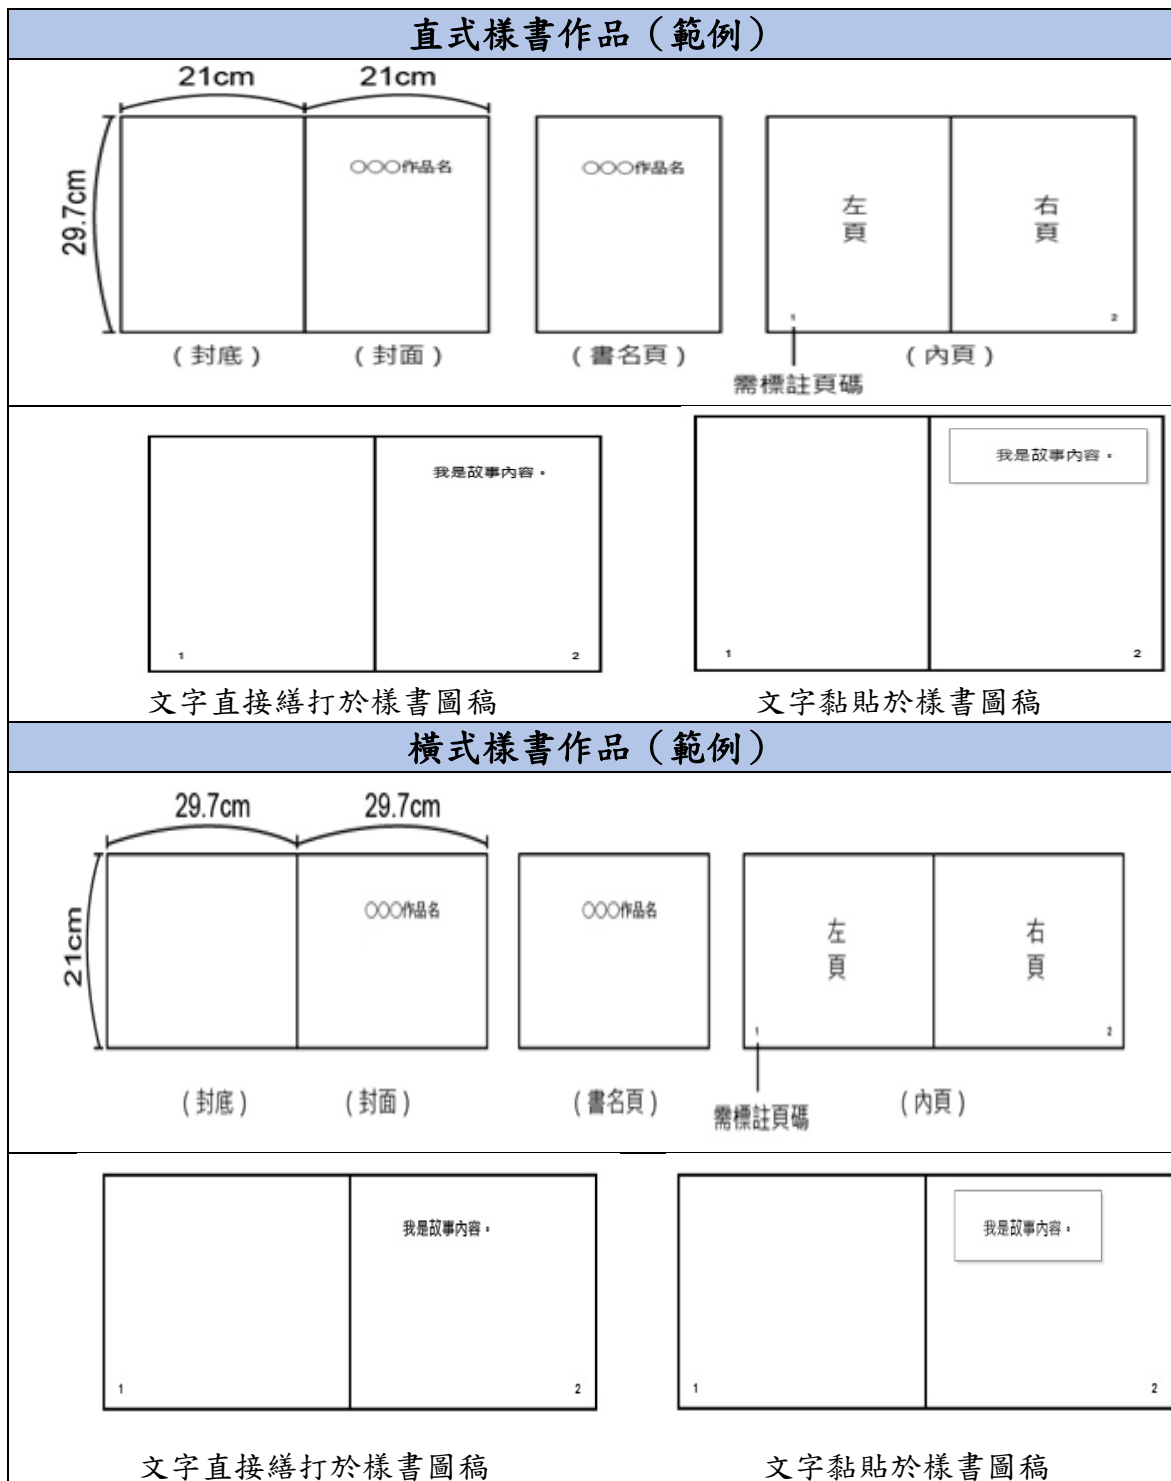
直式樣書作品（範例）

21cm 21cm

29.7cm

○○○作品名

○○○作品名

左頁

右頁

1

2

（封底）（封面）（書名頁）（內頁）

需標註頁碼

我是故事內容。

1

2

我是故事內容。

1

2

文字直接繕打於樣書圖稿

文字黏貼於樣書圖稿

橫式樣書作品（範例）

29.7cm 29.7cm

21cm

○○○作品名

○○○作品名

左頁

右頁

1

2

（封底）（封面）（書名頁）

需標註頁碼

（內頁）

我是故事內容。

1

2

我是故事內容。

1

2

文字直接繕打於樣書圖稿

文字黏貼於樣書圖稿